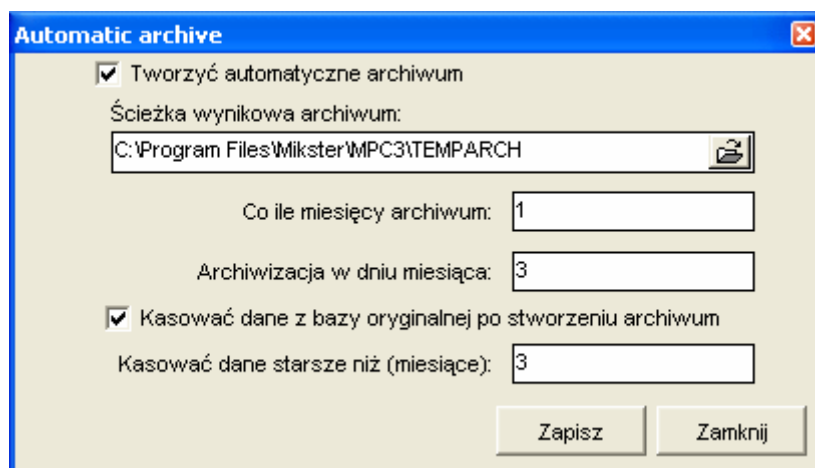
Automatic archive

Tworzyć automatyczne archiwum

Ścieżka wynikowa archiwum:

C:\Program Files\Mikster\MPC3\TEMPARCH

Co ile miesięcy archiwum: 1

Archiwizacja w dniu miesiąca: 3

Kasować dane z bazy oryginalnej po stworzeniu archiwum

Kasować dane starsze niż (miesiące): 3

Zapisz

Zamknij